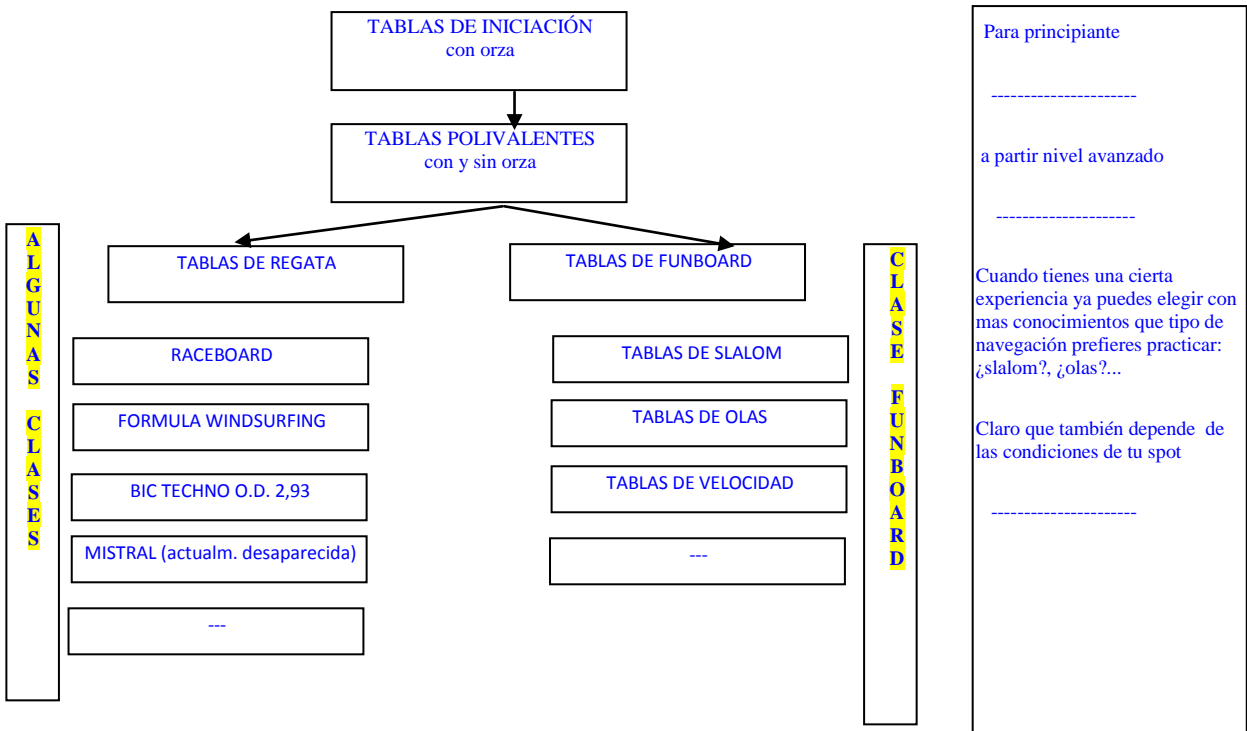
TABLAS DE INICIACIÓN
con orza

TABLAS POLIVALENTES
con y sin orza

ALGUNAS CLASES

TABLAS DE REGATA

RACEBOARD

FORMULA WINDSURFING

BIC TECHNO O.D. 2,93

MISTRAL (actualm. desaparecida)

---

TABLAS DE FUNBOARD

TABLAS DE SLALOM

TABLAS DE OLAS

TABLAS DE VELOCIDAD

---

CLASE FUNBOARD

Para principiante

----------------------

a partir nivel avanzado

---------------------

Cuando tienes una cierta experiencia ya puedes elegir con mas conocimientos que tipo de navegación prefieres practicar: ¿slalom?, ¿olas?...

Claro que también depende de las condiciones de tu spot

----------------------